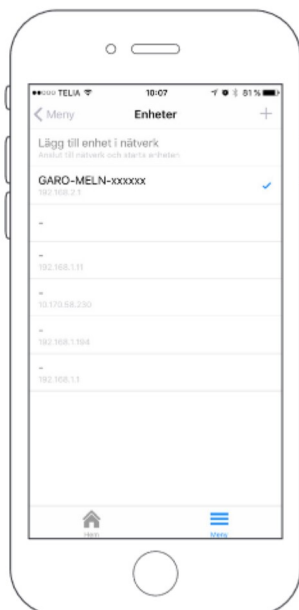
●●○○○ TELIA 10:07 81 %

< Meny Enheter +

Lägg till enhet i nätverk
Anslut till nätverk och starta enheten

GARO-MELN-xxxxxx
192.168.2.1

-

-
192.168.1.11

-
10.170.68.250

-
192.168.1.164

-
192.168.1.1

Hem Meny